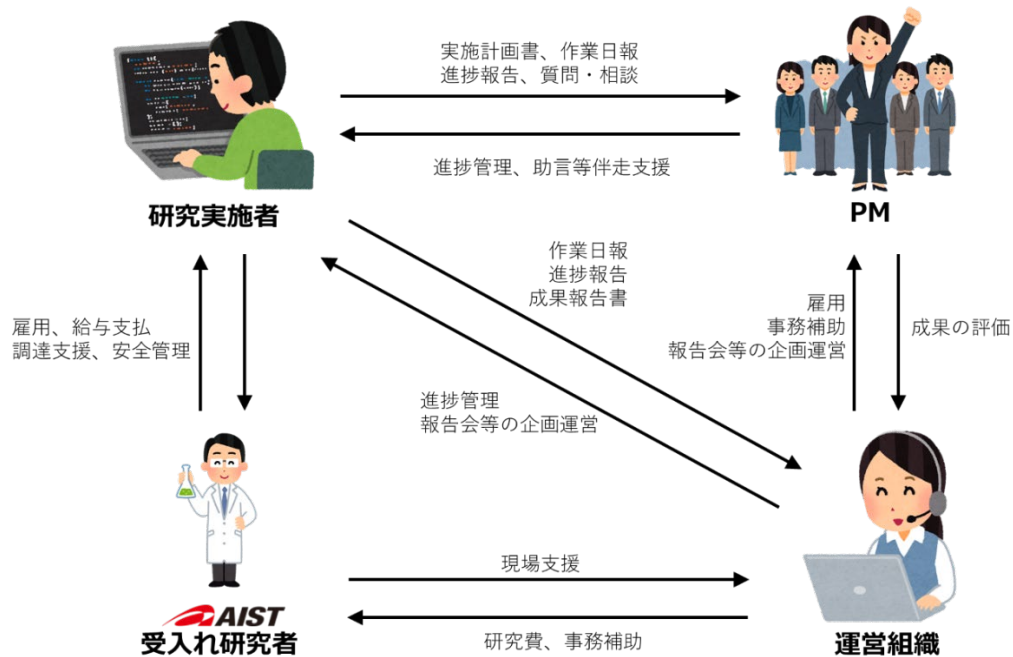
実施計画書、作業日報
進捗報告、質問・相談

進捗管理、助言等伴走支援

研究実施者

PM

作業日報
進捗報告
成果報告書

雇用、給与支払
調達支援、安全管理

雇用
事務補助
報告会等の企画運営

成果の評価

進捗管理
報告会等の企画運営

AIST
受入れ研究者

現場支援

研究費、事務補助

運営組織